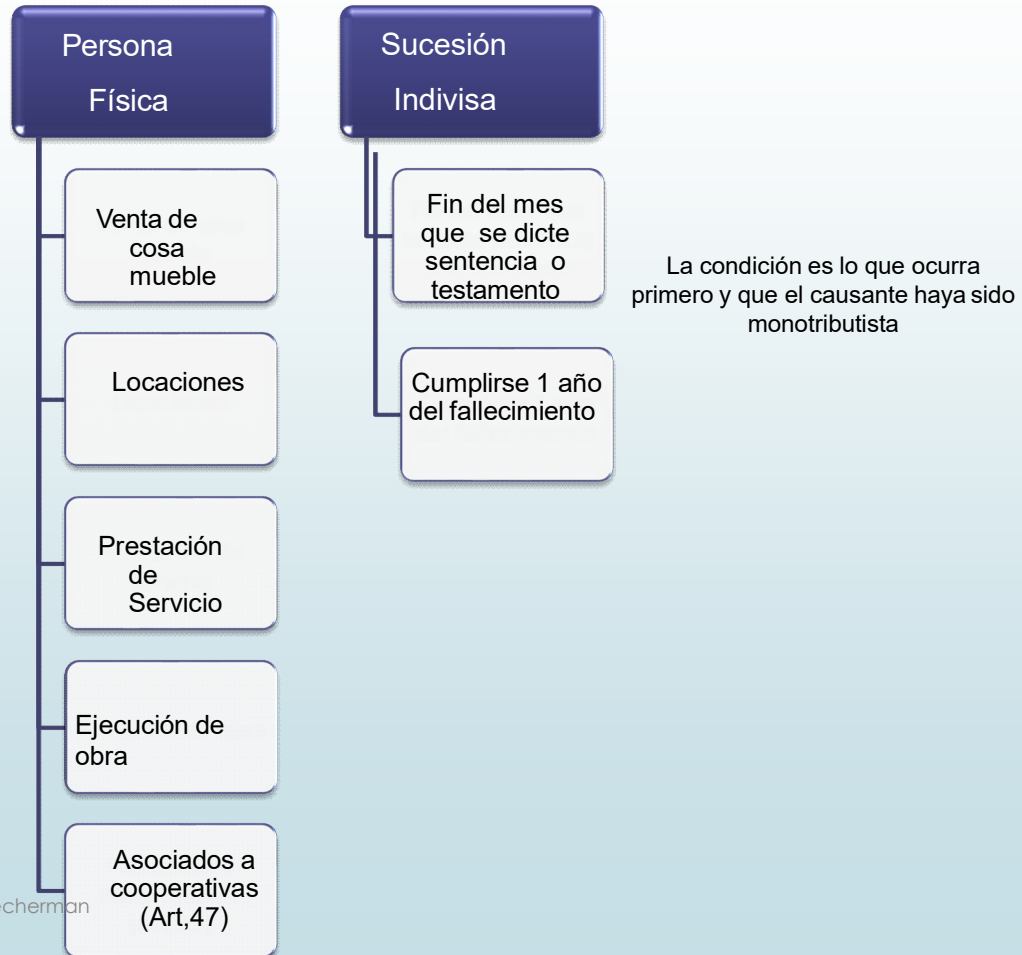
Persona Física

Venta de cosa mueble

Locaciones

Prestación de Servicio

Ejecución de obra

Asociados a cooperativas (Art,47)

Sucesión Indivisa

Fin del mes que se dicte sentencia o testamento

Cumplirse 1 año del fallecimiento

La condición es lo que ocurra primero y que el causante haya sido monotributista

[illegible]cherman